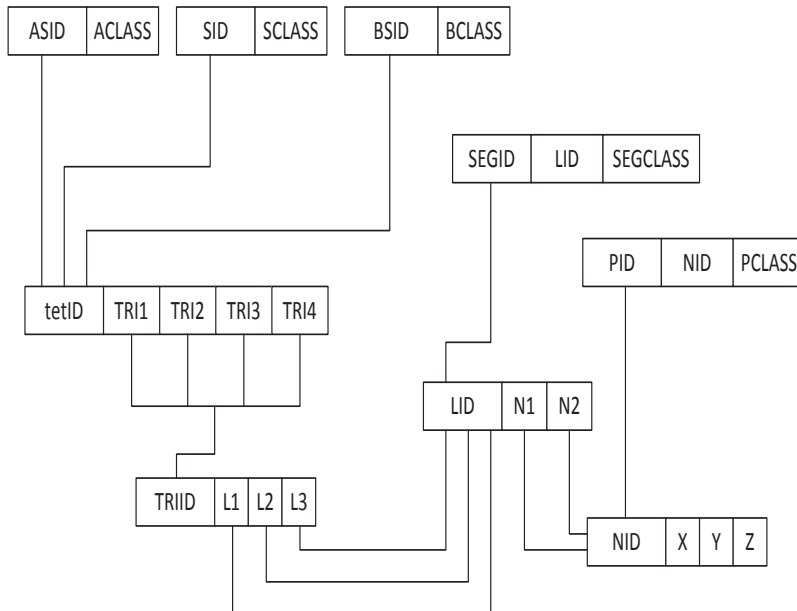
| ASID | ACLASS |
|---|---|

| SID | SCLASS |
|---|---|

| BSID | BCLASS |
|---|---|

| SEGID | LID | SEGCLASS |
|---|---|---|

| PID | NID | PCLASS |
|---|---|---|

| tetID | TRI1 | TRI2 | TRI3 | TRI4 |
|---|---|---|---|---|

| LID | N1 | N2 |
|---|---|---|

| TRIID | L1 | L2 | L3 |
|---|---|---|---|

| NID | X | Y | Z |
|---|---|---|---|